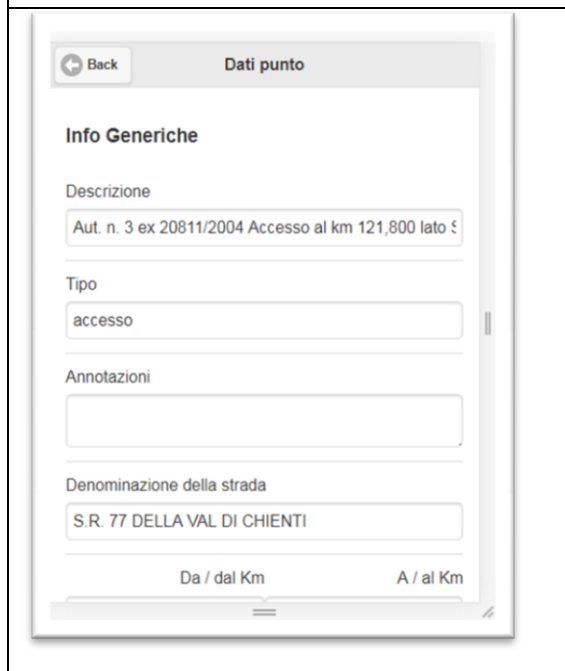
Back

Dati punto

Info Generiche

Descrizione

Aut. n. 3 ex 20811/2004 Accesso al km 121,800 lato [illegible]

Tipo

accesso

Annotazioni

Denominazione della strada

S.R. 77 DELLA VAL DI CHIENTI

Da / dal Km

A / al Km